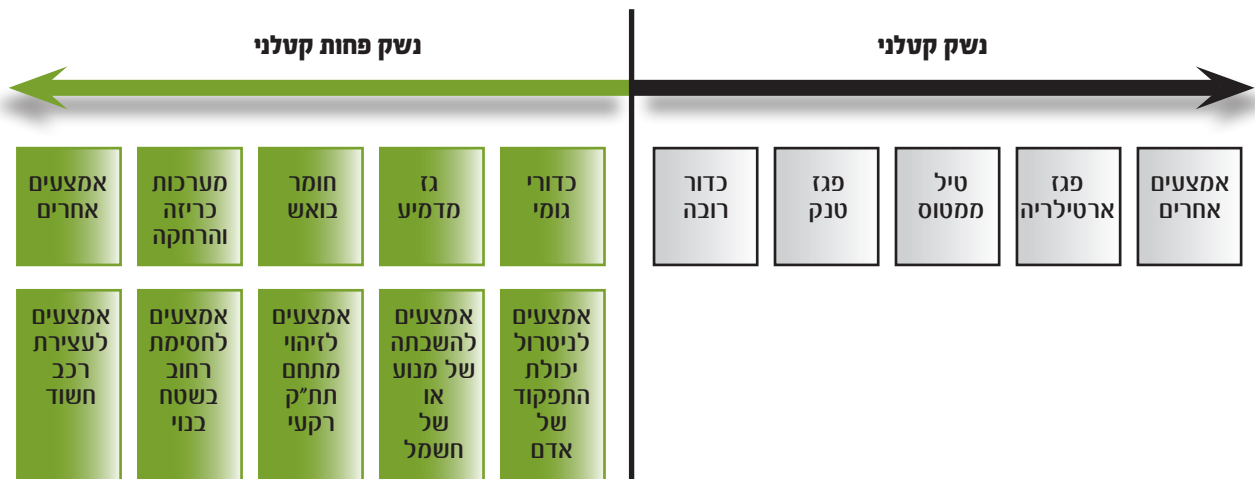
נשק קטלני

נשק פחות קטלני

אמצעים אחרים

פגז ארטילריה

טיל ממטוס

פגז טנק

כדור רובה

כדורי גומי

גז מדמיע

חומר בואש

מערכות כריזה והרחקה

אמצעים אחרים

אמצעים לניטרול יכולת התפקוד של אדם

אמצעים להשבתה של מנוע או של חשמל

אמצעים לזיהוי מתחם תת"ק רקעי

אמצעים לחסימת רחוב בשטח בנוי

אמצעים לעצירת רכב חשוד